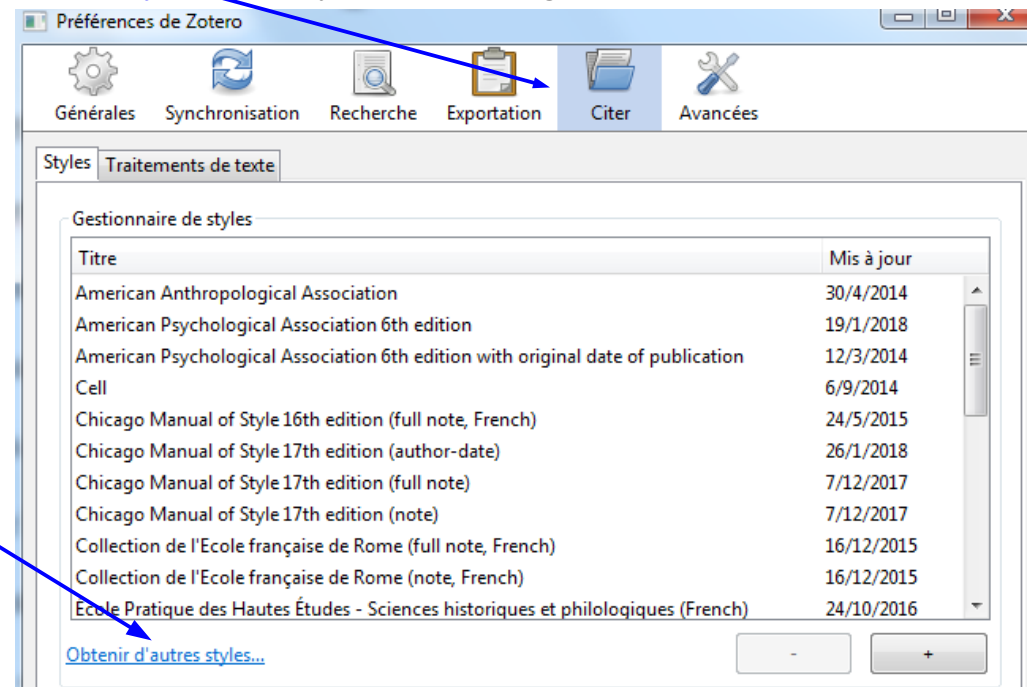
Préférences de Zotero

Générales Synchronisation Recherche Exportation Citer Avancées

Styles | Traitements de texte

Gestionnaire de styles

| Titre | Mis à jour |
|---|---|
| American Anthropological Association | 30/4/2014 |
| American Psychological Association 6th edition | 19/1/2018 |
| American Psychological Association 6th edition with original date of publication | 12/3/2014 |
| Cell | 6/9/2014 |
| Chicago Manual of Style 16th edition (full note, French) | 24/5/2015 |
| Chicago Manual of Style 17th edition (author-date) | 26/1/2018 |
| Chicago Manual of Style 17th edition (full note) | 7/12/2017 |
| Chicago Manual of Style 17th edition (note) | 7/12/2017 |
| Collection de l'Ecole française de Rome (full note, French) | 16/12/2015 |
| Collection de l'Ecole française de Rome (note, French) | 16/12/2015 |
| Ecole Pratique des Hautes Études - Sciences historiques et philologiques (French) | 24/10/2016 |

Obtenir d'autres styles...

-

+